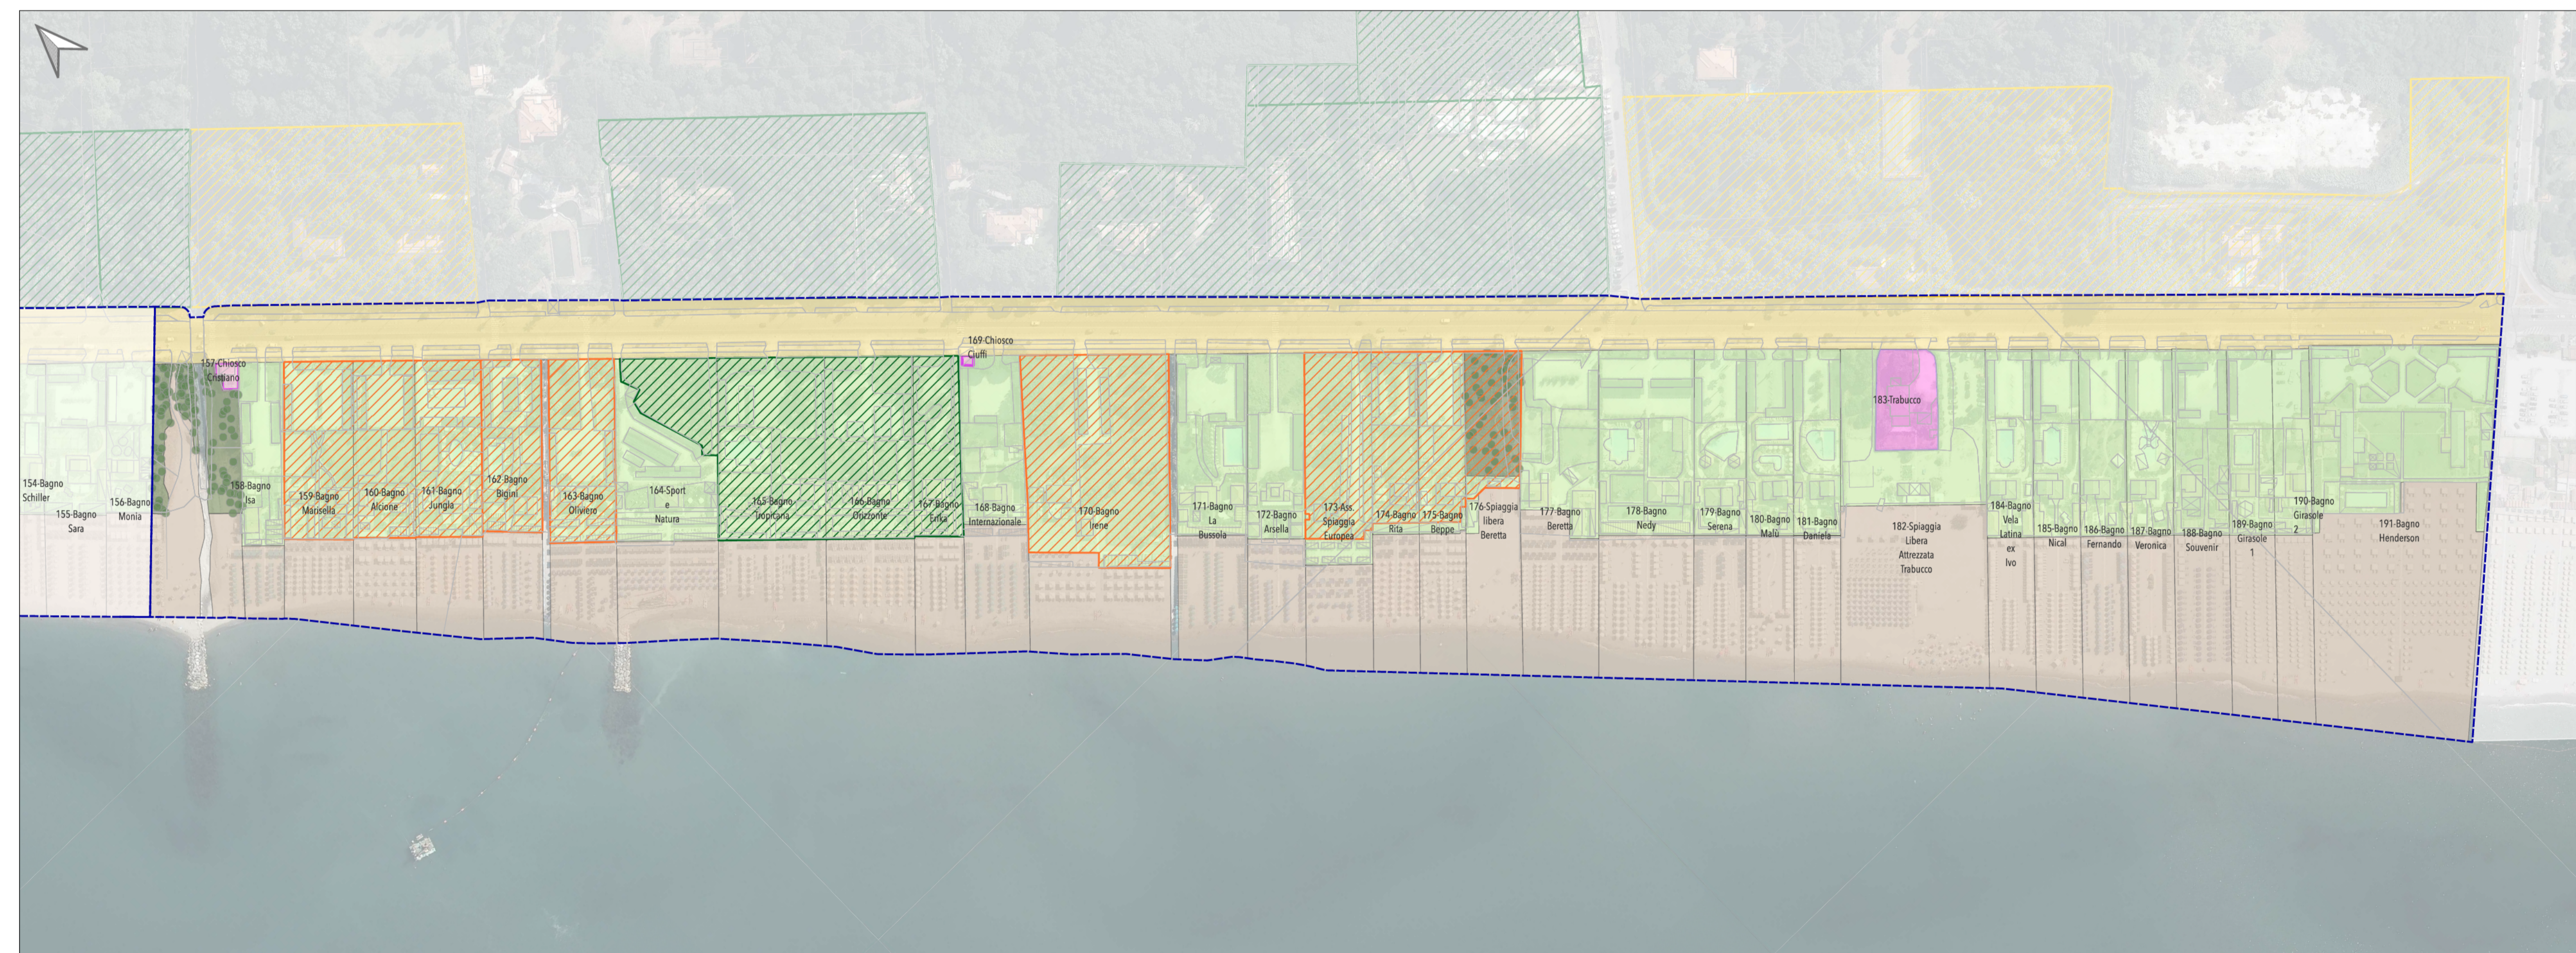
157-Chiosco Cristiano

169-Chiosco Ciuffi

183-Trabucco

154-Bagno Schiller

155-Bagno Sara

156-Bagno Monia

158-Bagno Isa

159-Bagno Marisella

160-Bagno Alcione

161-Bagno Jungla

162-Bagno Bigini

163-Bagno Oliviero

164-Sport e Natura

165-Bagno Tropicana

166-Bagno Orizzonte

167-Bagno Erika

168-Bagno Internazionale

170-Bagno Irene

171-Bagno La Bussola

172-Bagno Arsella

173-Ass. Spiaggia Europea

174-Bagno Rita

175-Bagno Beppe

176-Spiaggia libera Beretta

177-Bagno Beretta

178-Bagno Nedy

179-Bagno Serena

180-Bagno Malù

181-Bagno Daniela

182-Spiaggia Libera Attrezzata Trabucco

184-Bagno Vela Latina ex Ivo

185-Bagno Nical

186-Bagno Fernando

187-Bagno Veronica

188-Bagno Souvenir

189-Bagno Girasole 1

190-Bagno Girasole 2

191-Bagno Henderson